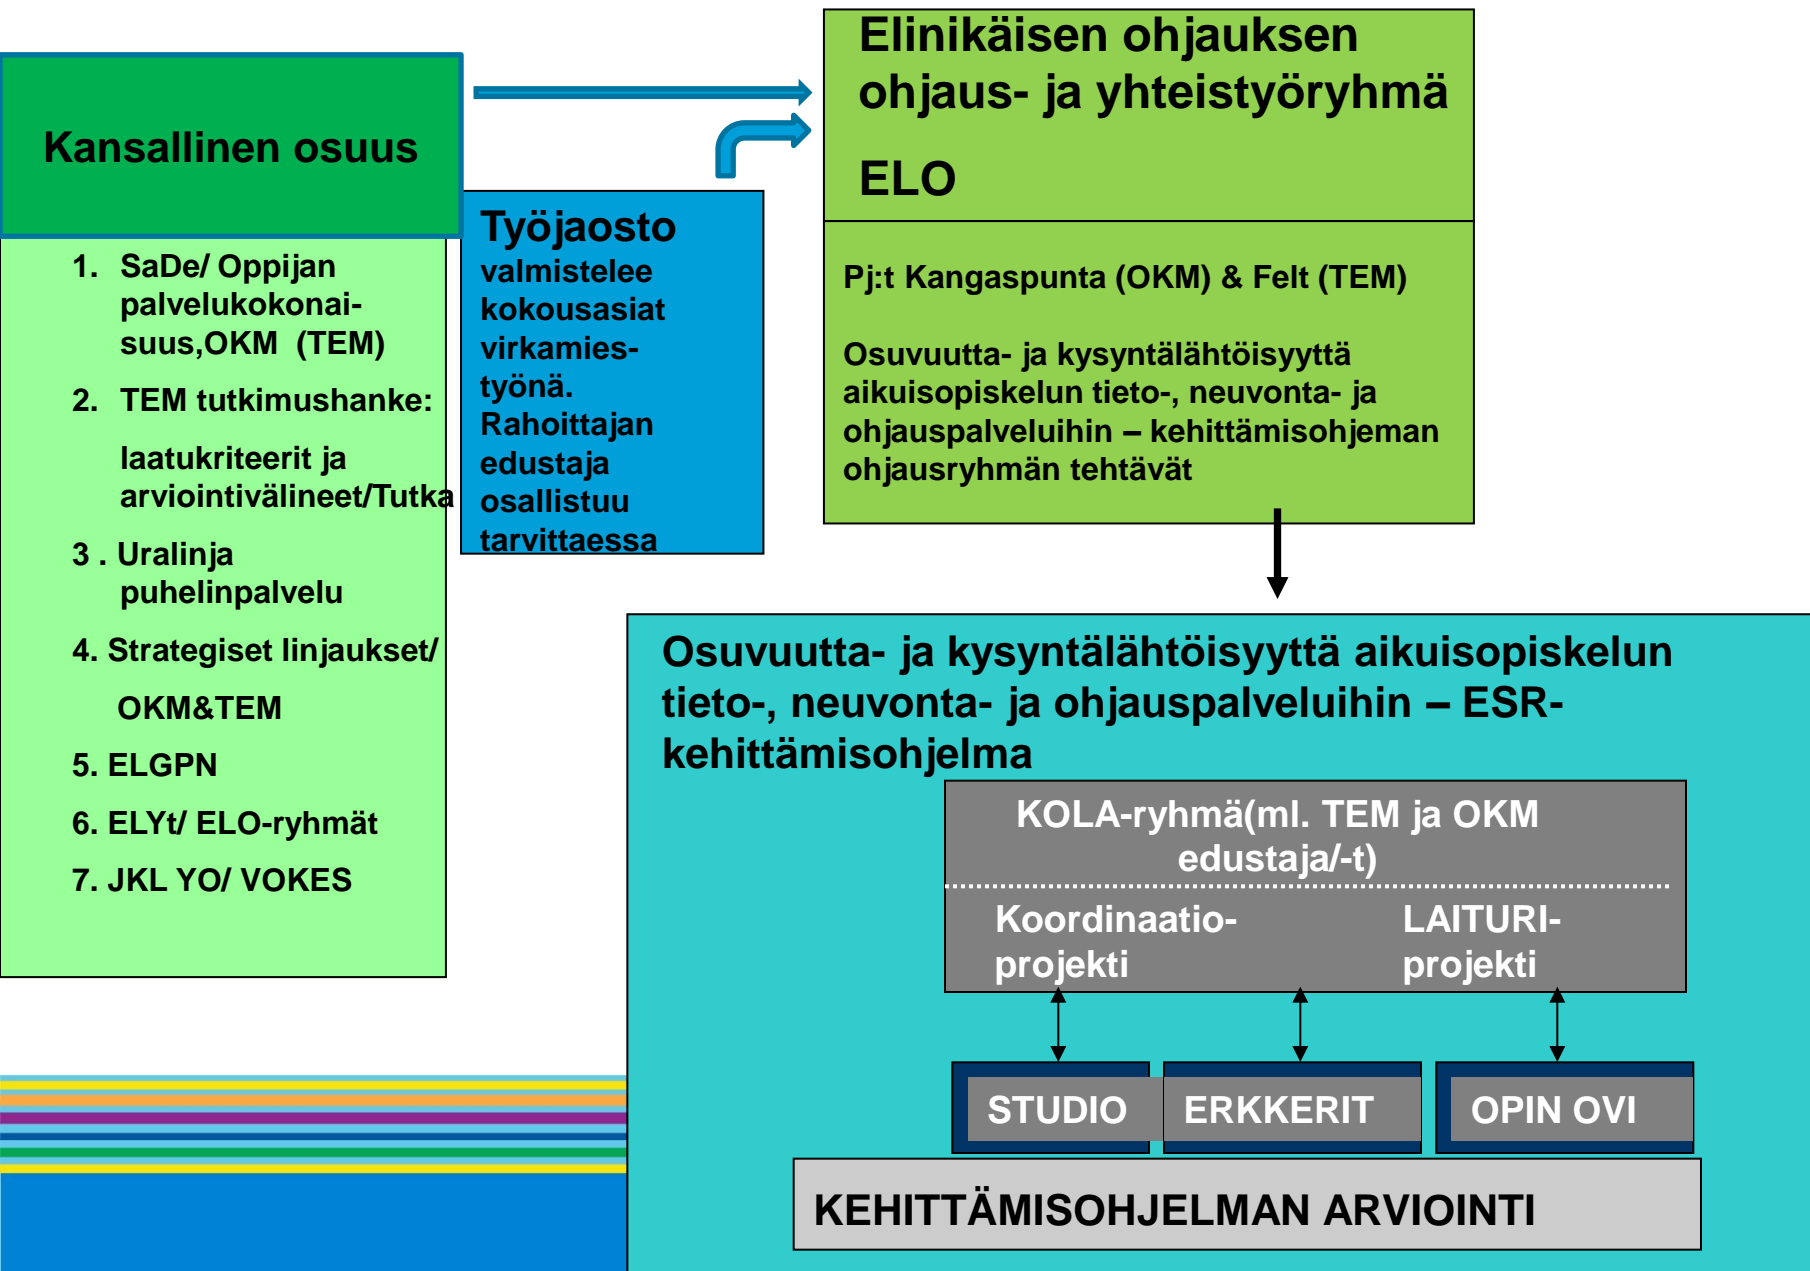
Kansallinen osuus

1. SaDe/ Oppijan palvelukokonaisuus,OKM (TEM)

2. TEM tutkimushanke:

laatukriteerit ja arviointivälineet/Tutka

3 . Uralinja puhelinpalvelu

4. Strategiset linjaukset/

OKM&TEM

5. ELGPN

6. ELYt/ ELO-ryhmät

7. JKL YO/ VOKES

Työjaosto valmistelee kokousasiat virkamiestyönä. Rahoittajan edustaja osallistuu tarvittaessa

Elinikäisen ohjauksen ohjaus- ja yhteistyöryhmä

ELO

Pj:t Kangaspunta (OKM) & Felt (TEM)

Osuvuutta- ja kysyntälähtöisyyttä aikuisopiskelun tieto-, neuvonta- ja ohjauspalveluihin – kehittämisohjeman ohjausryhmän tehtävät

Osuvuutta- ja kysyntälähtöisyyttä aikuisopiskelun tieto-, neuvonta- ja ohjauspalveluihin – ESR-kehittämisohjelma

KOLA-ryhmä(ml. TEM ja OKM edustaja/-t)

Koordinaatio-projekti

LAITURI-projekti

STUDIO

ERKKERIT

OPIN OVI

KEHITTÄMISOHJELMAN ARVIOINTI